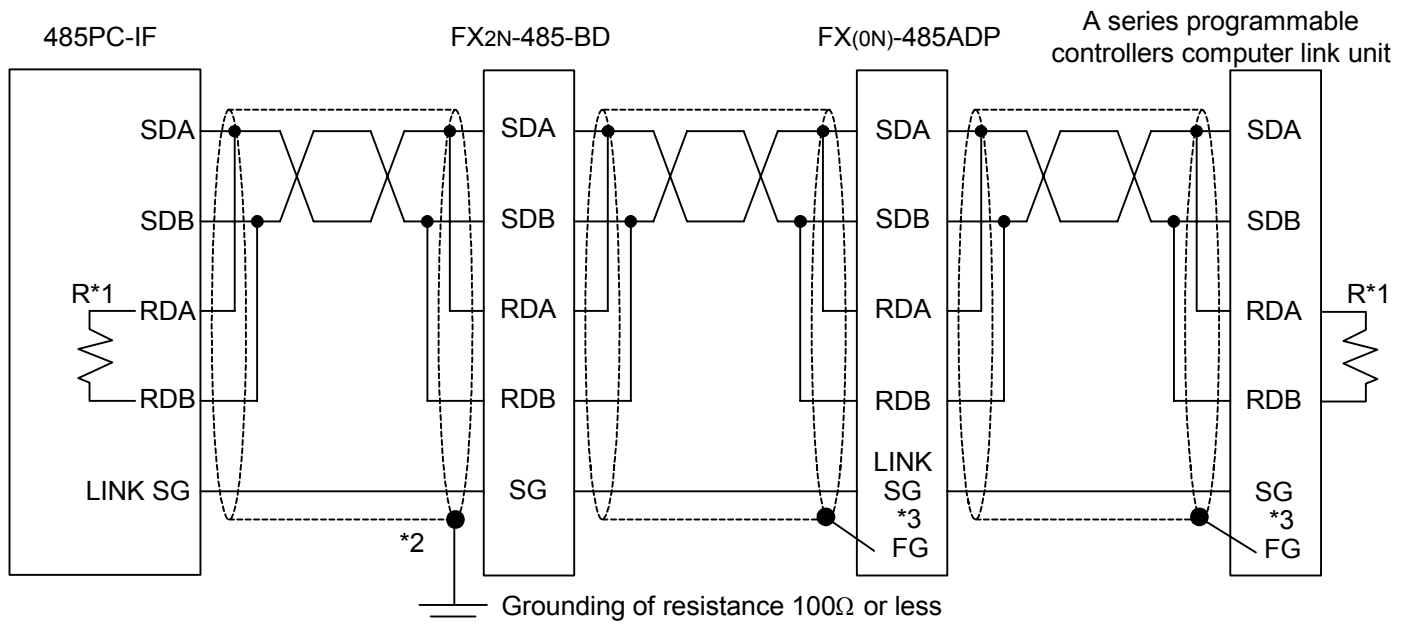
485PC-IF

SDA
SDB
R*1
RDA
RDB
LINK SG

*2

FX2N-485-BD

SDA
SDB
RDA
RDB
SG

FX(0N)-485ADP

SDA
SDB
RDA
RDB
LINK SG
*3
FG

A series programmable controllers computer link unit

SDA
SDB
RDA
RDB
R*1
SG
*3
FG

Grounding of resistance 100Ω or less